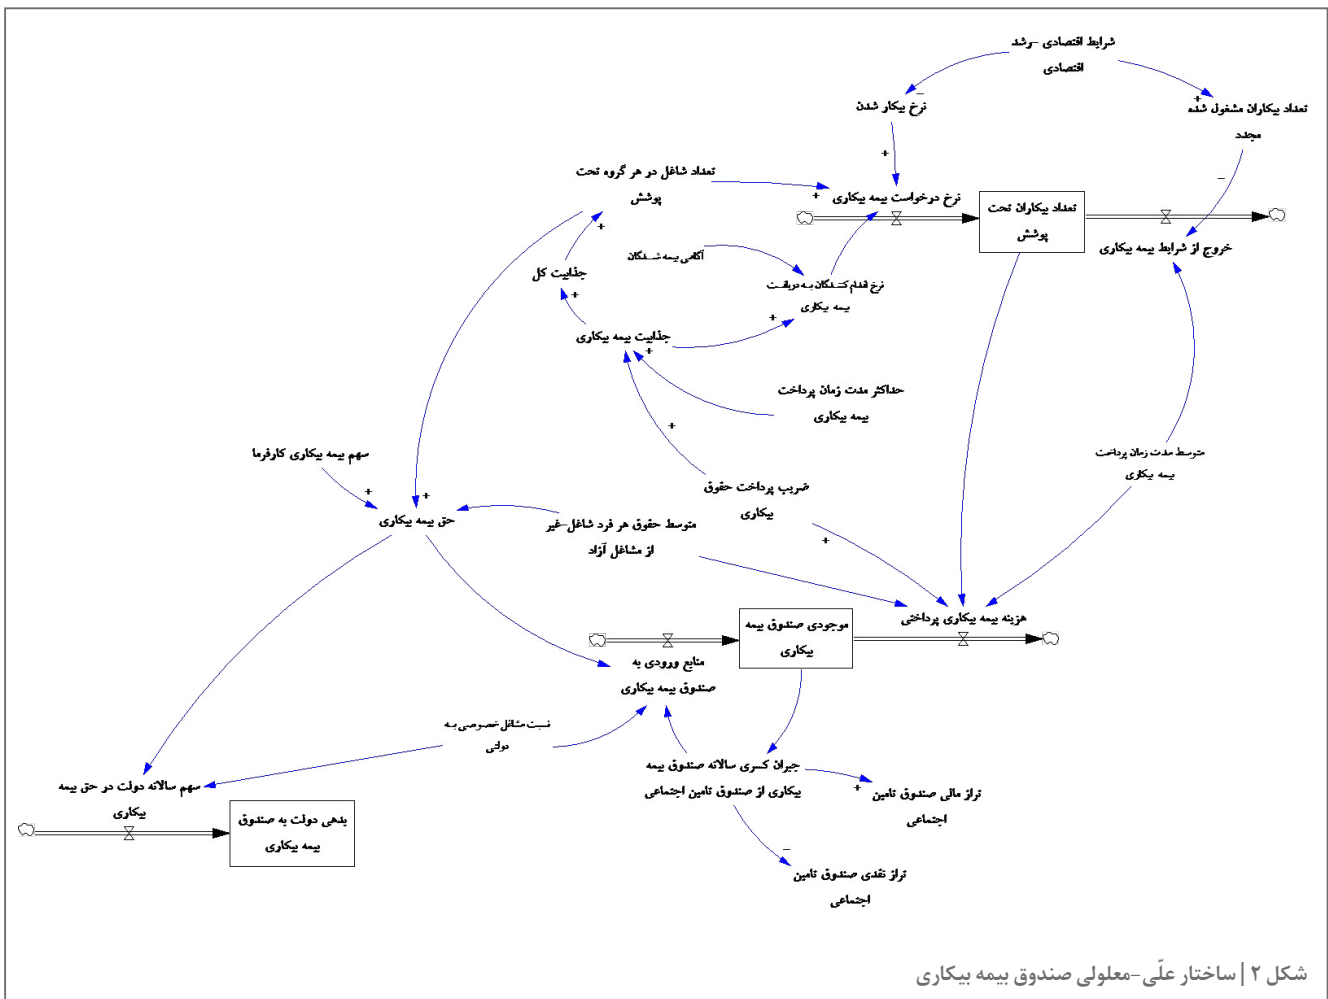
شرایط اقتصادی -رشد اقتصادی

+

نرخ بیکار شدن

تعداد بیکاران مشغول شده مجدد

+

+

تعداد شاغل در هر گروه تحت پوشش

+

نرخ درخواست بیمه بیکاری

تعداد بیکاران تحت پوشش

خروج از شرایط بیمه بیکاری

+

آگاهی بیمه شدگان

نرخ اقدام کنندگان به دریافت بیمه بیکاری

جذابیت کل

+

+

جذابیت بیمه بیکاری

+

حداکثر مدت زمان پرداخت بیمه بیکاری

متوسط مدت زمان پرداخت بیمه بیکاری

+

سهم بیمه بیکاری کارفرما

+

+

ضریب پرداخت حقوق بیکاری

حق بیمه بیکاری

متوسط حقوق هر فرد شاغل-غیر از مشاغل آزاد

+

هزینه بیمه بیکاری پرداختی

موجودی صندوق بیمه بیکاری

منابع ورودی به صندوق بیمه بیکاری

نسبت شاغل خصوصی به دولتی

جبران کسری سالانه صندوق بیمه بیکاری از صندوق تامین اجتماعی

سهم سالانه دولت در حق بیمه بیکاری

+

تراز مالی صندوق تامین اجتماعی

بدهی دولت به صندوق بیمه بیکاری

-

تراز نقدی صندوق تامین اجتماعی

شکل ۲ | ساختار علّی-معلولی صندوق بیمه بیکاری